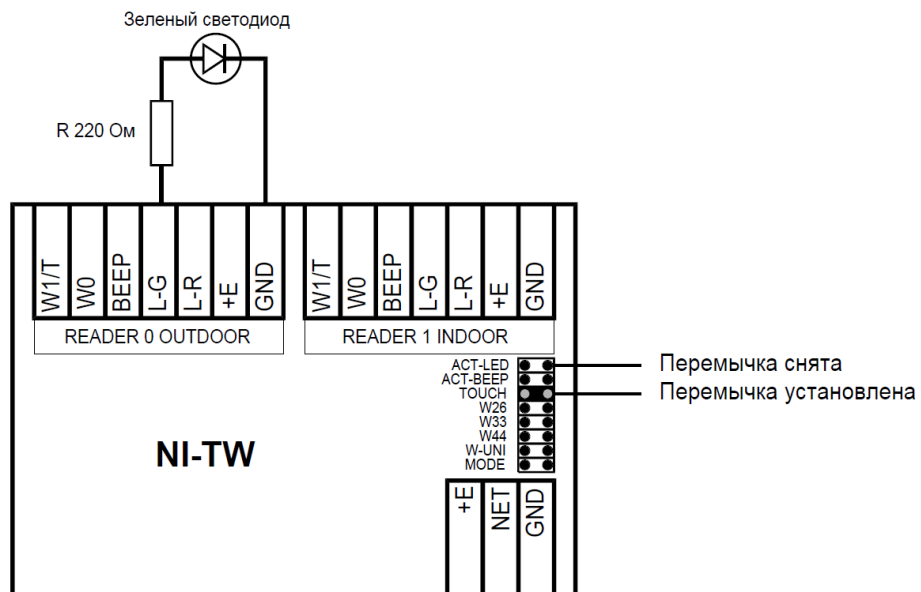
Зеленый светодиод

R 220 Ом

W1/T
W0
BEEP
L-G
L-R
+E
GND

W1/T
W0
BEEP
L-G
L-R
+E
GND

READER 0 OUTDOOR

READER 1 INDOOR

ACT-LED
ACT-BEEP
TOUCH
W26
W33
W44
W-UNI
MODE

Перемычка снята

Перемычка установлена

NI-TW

+E
NET
GND